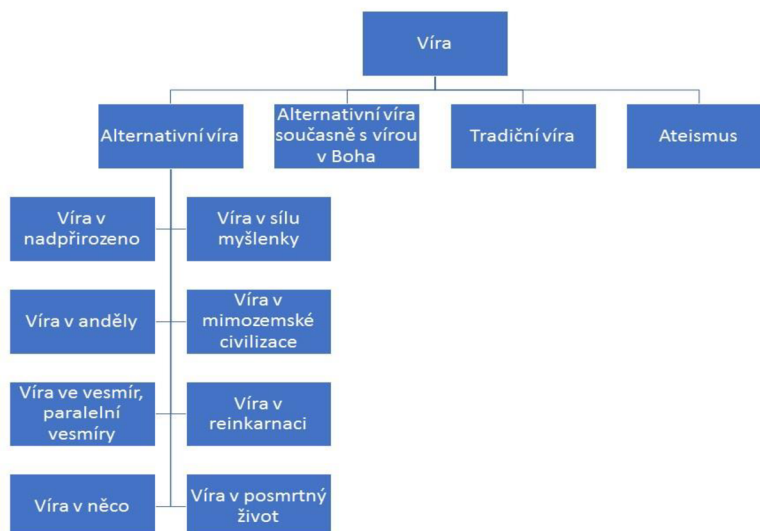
Víra

Alternativní víra

Alternativní víra současně s vírou v Boha

Tradiční víra

Ateismus

Víra v nadpřirozeno

Víra v sílu myšlenky

Víra v anděly

Víra v mimozemské civilizace

Víra ve vesmír, paralelní vesmíry

Víra v reinkarnaci

Víra v něco

Víra v posmrtný život